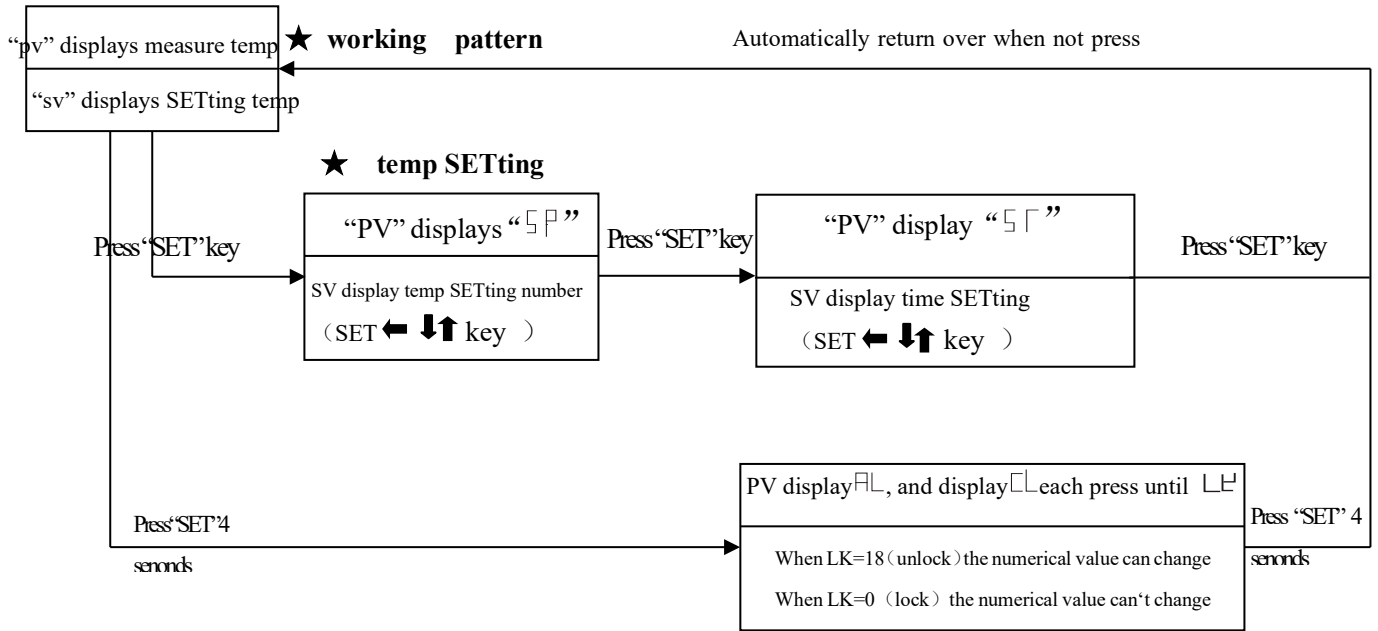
"pv" displays measure temp

"sv" displays SETting temp

★ working pattern

Automatically return over when not press

★ temp SETting

Press"SET"key

"PV" displays "SP"

SV display temp SETting number

(SET ⬅ ⬇⬆ key )

Press"SET"key

"PV" display "ST"

SV display time SETting

(SET ⬅ ⬇⬆ key )

Press"SET"key

Press"SET"4 senonds

PV display AL, and display CL each press until LK

When LK=18(unlock)the numerical value can change

When LK=0 (lock) the numerical value can't change

Press "SET" 4 senonds